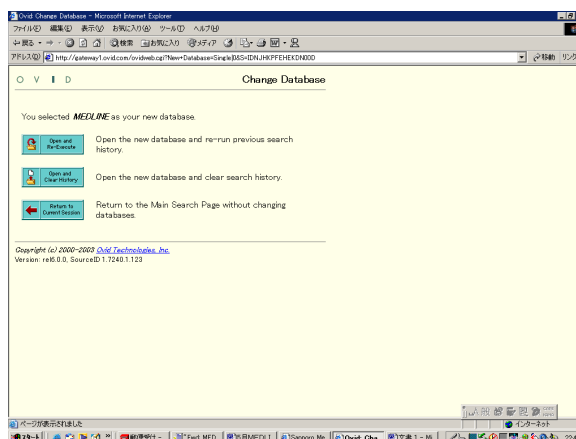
Ovid: Change Database - Microsoft Internet Explorer

ファイル(F) 編集(E) 表示(V) お気に入り(A) ツール(T) ヘルプ(H)

戻る 検索 お気に入り メディア

アドレス(D) http://gateway1.ovid.com/ovidweb.cgi?New+Database=Single|8&S=IDNJHKPFEHEKDN00D

移動 リンク

O V I D

Change Database

You selected MEDLINE as your new database.

Open and Re-Execute

Open the new database and re-run previous search history.

Open and Clear History

Open the new database and clear search history.

Return to Current Session

Return to the Main Search Page without changing databases.

Copyright (c) 2000-2003 Ovid Technologies, Inc.
Version: rel6.0.0, SourceID 1.7240.1.123

ページが表示されました

インターネット

スタート

郵便番号 -

Fwd: MED

PubMED

Sapporo Me

Ovid: Cha

文書 1 - Mi